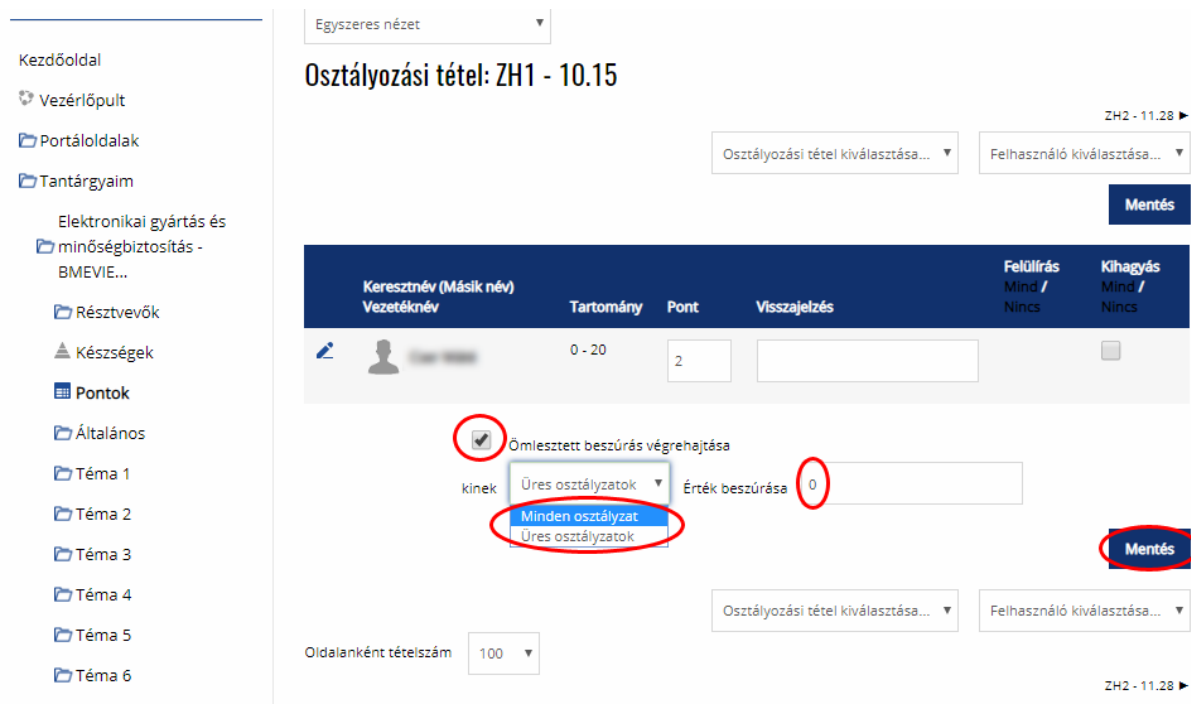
Kezdőoldal

Vezérlőpult

Portáloldalak

Tantárgyaim

Elektronikai gyártás és minőségbiztosítás - BMEVIE...

Résztvevők

Készségek

Pontok

Általános

Téma 1

Téma 2

Téma 3

Téma 4

Téma 5

Téma 6

Egyszeres nézet

Osztályozási tétel: ZH1 - 10.15

ZH2 - 11.28 ►

Osztályozási tétel kiválasztása... Felhasználó kiválasztása...

Mentés

| | Keresztnév (Másik név) Vezetéknév | Tartomány | Pont | Visszajelzés | Felülírás Mind / Nincs | Kihagyás Mind / Nincs |
|---|---|---|---|---|---|---|
| | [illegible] | 0 - 20 | 2 | | | |

Ömlesztett beszúrás végrehajtása

kinek Üres osztályzatok Érték beszúrása 0

Minden osztályzat
Üres osztályzatok

Mentés

Osztályozási tétel kiválasztása... Felhasználó kiválasztása...

Oldalanként tételszám 100

ZH2 - 11.28 ►